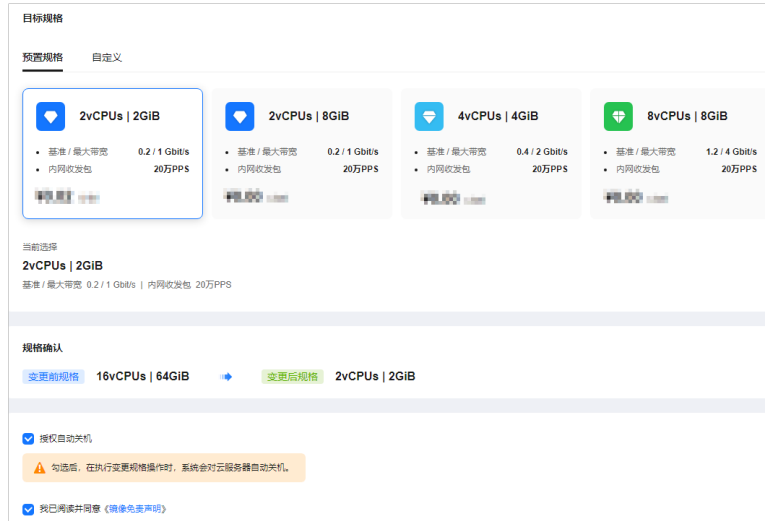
目标规格

预置规格 自定义

2vCPUs | 2GiB
• 基准 / 最大带宽 0.2 / 1 Gbit/s
• 内网收发包 20万PPS
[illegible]

2vCPUs | 8GiB
• 基准 / 最大带宽 0.2 / 1 Gbit/s
• 内网收发包 20万PPS
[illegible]

4vCPUs | 4GiB
• 基准 / 最大带宽 0.4 / 2 Gbit/s
• 内网收发包 20万PPS
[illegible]

8vCPUs | 8GiB
• 基准 / 最大带宽 1.2 / 4 Gbit/s
• 内网收发包 20万PPS
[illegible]

当前选择
2vCPUs | 2GiB
基准 / 最大带宽 0.2 / 1 Gbit/s | 内网收发包 20万PPS

规格确认
变更前规格 16vCPUs | 64GiB 变更后规格 2vCPUs | 2GiB

授权自动关机
勾选后，在执行变更规格操作时，系统会对云服务器自动关机。

我已阅读并同意《镜像免责声明》